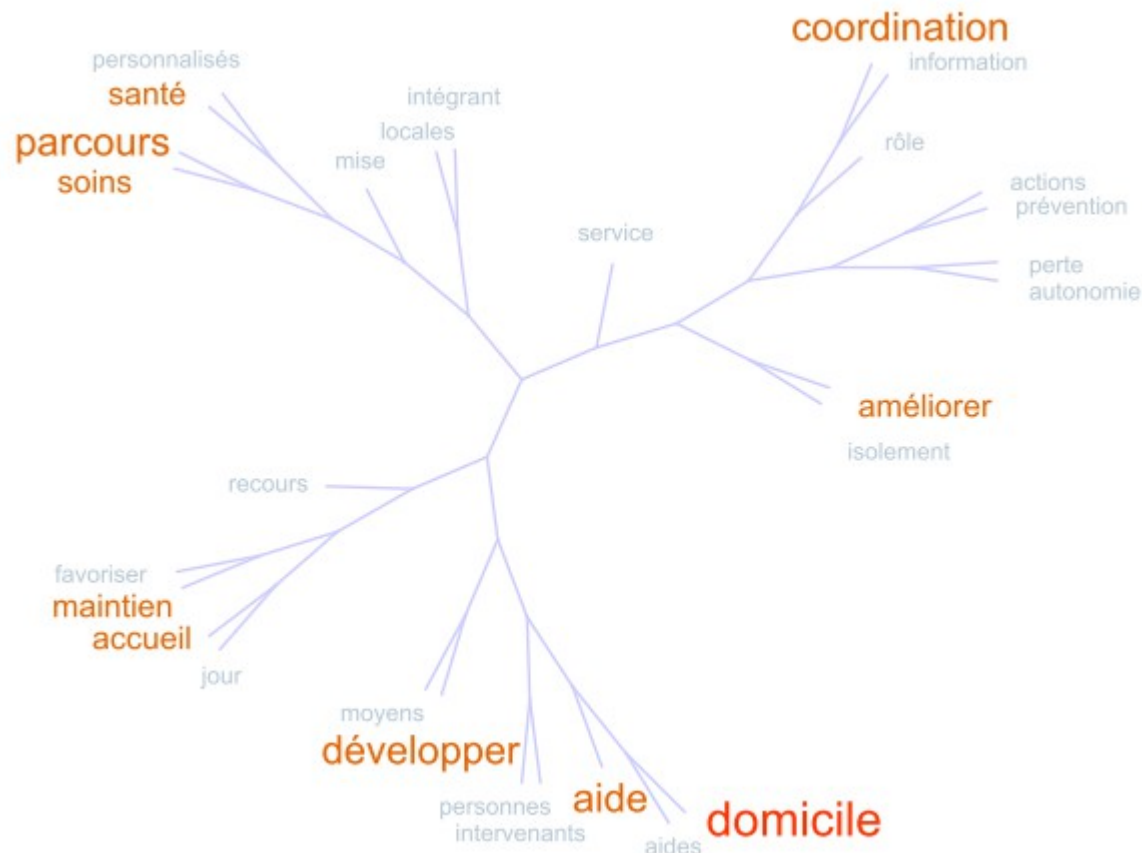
personnalisés
santé
parcours
soins
intégrant
locales
mise
coordination
information
rôle
actions
prévention
service
perte
autonomie
améliorer
isolement
recours
favoriser
maintien
accueil
jour
moyens
développer
personnes
intervenants
aide
aides
domicile